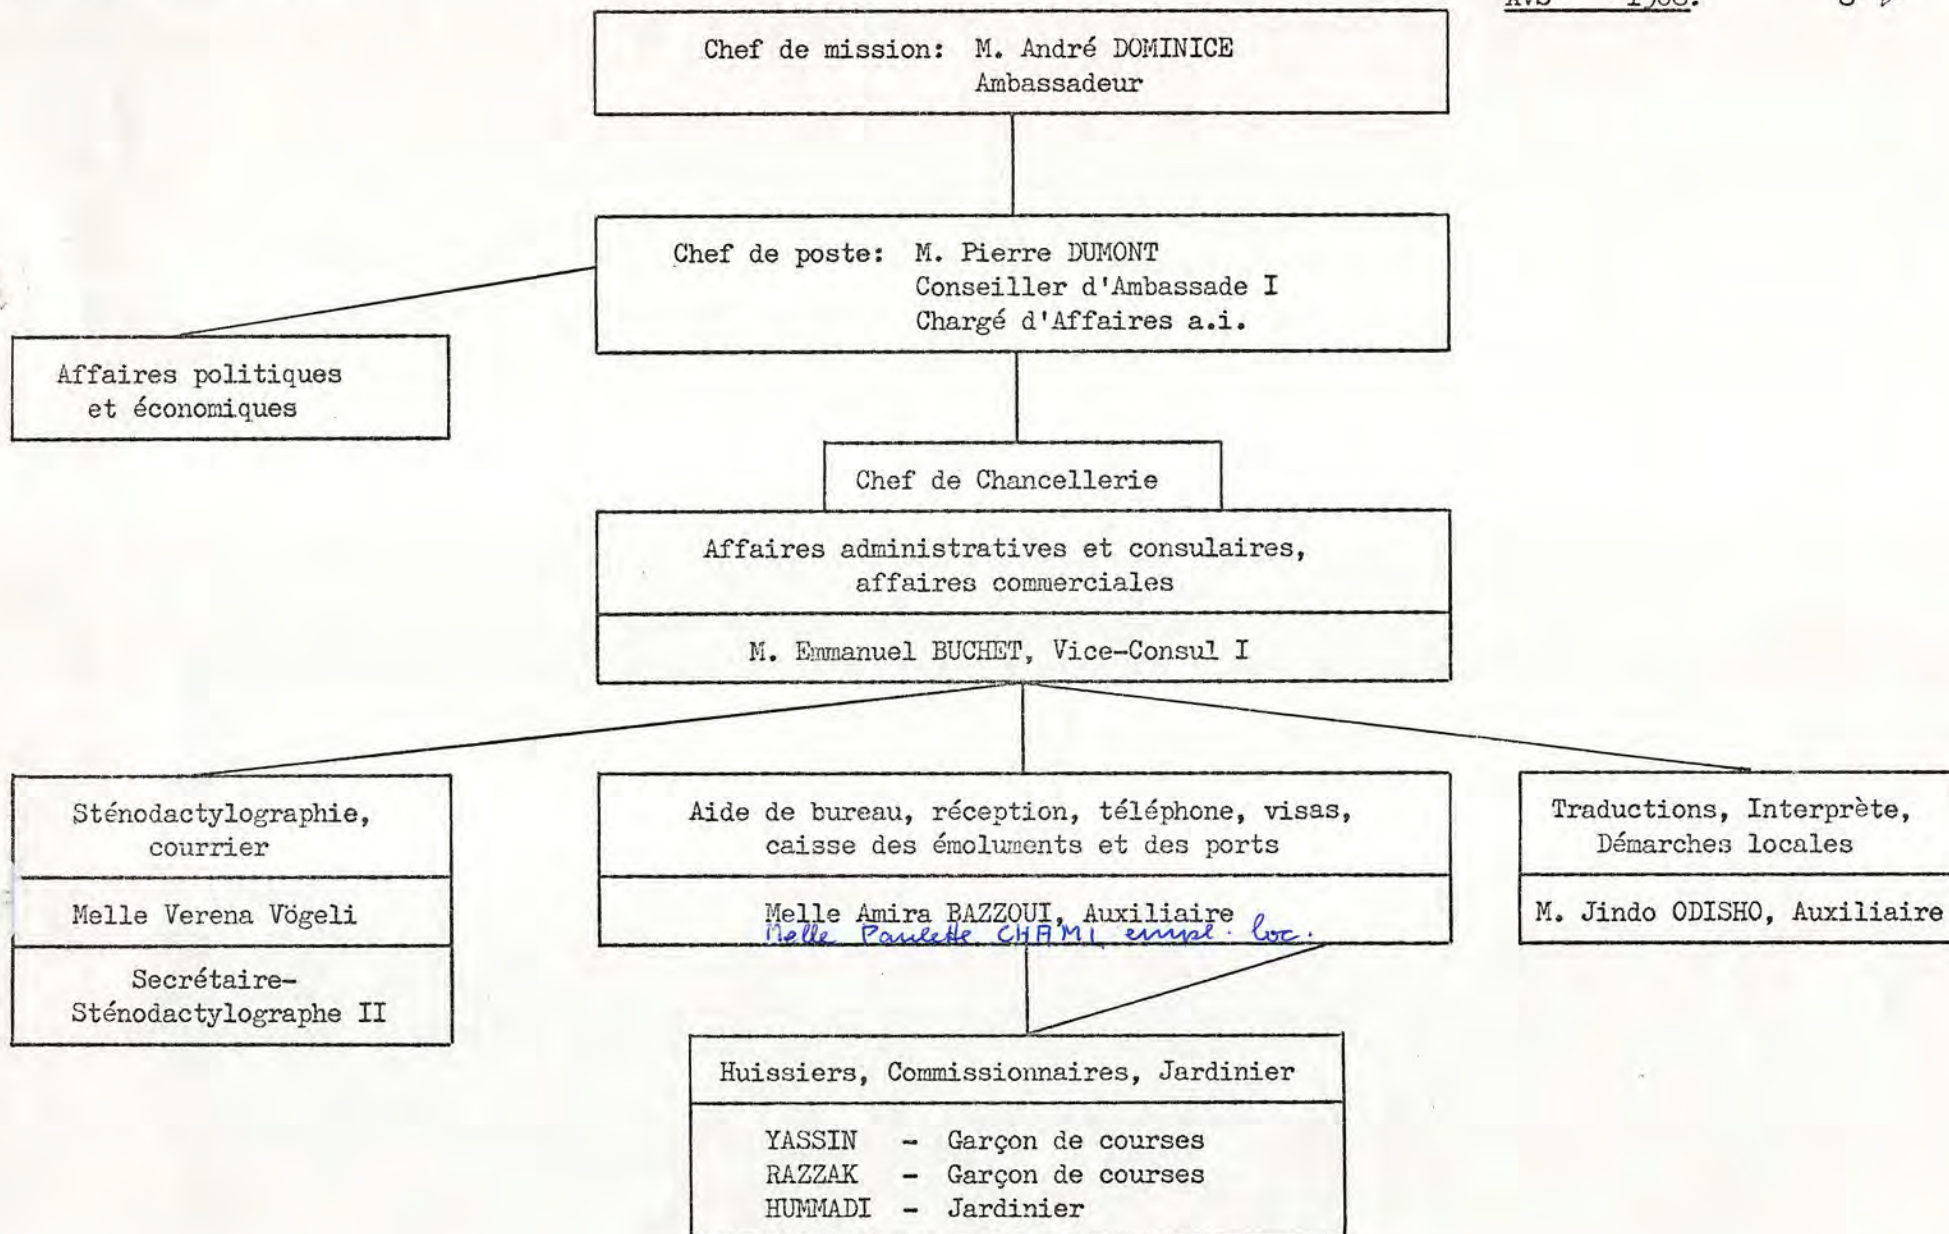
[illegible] 1968. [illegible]

Chef de mission: M. André DOMINICE
Ambassadeur

Chef de poste: M. Pierre DUMONT
Conseiller d'Ambassade I
Chargé d'Affaires a.i.

Affaires politiques et économiques

Chef de Chancellerie

Affaires administratives et consulaires, affaires commerciales

M. Emmanuel BUCHET, Vice-Consul I

Sténodactylographie, courrier

Melle Verena Vögeli

Secrétaire-Sténodactylographe II

Aide de bureau, réception, téléphone, visas, caisse des émoluments et des ports

Melle Amira BAZZOUI, Auxiliaire
Melle Paulette CHAMI empl. loc.

Traductions, Interprète, Démarches locales

M. Jindo ODISHO, Auxiliaire

Huissiers, Commissionnaires, Jardinier

YASSIN - Garçon de courses
RAZZAK - Garçon de courses
HUMMADI - Jardinier